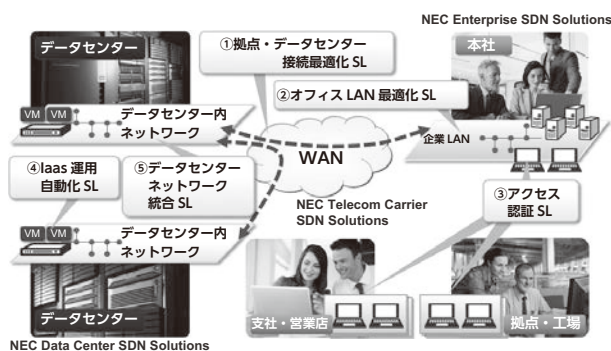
NEC Enterprise SDN Solutions

データセンター

①拠点・データセンター接続最適化 SL

本社

VM VM

②オフィス LAN 最適化 SL

データセンター内ネットワーク

企業 LAN

WAN

④Iaas 運用自動化 SL

⑤データセンターネットワーク統合 SL

NEC Telecom Carrier SDN Solutions

③アクセス認証 SL

VM VM

データセンター内ネットワーク

データセンター

支社・営業店

拠点・工場

NEC Data Center SDN Solutions